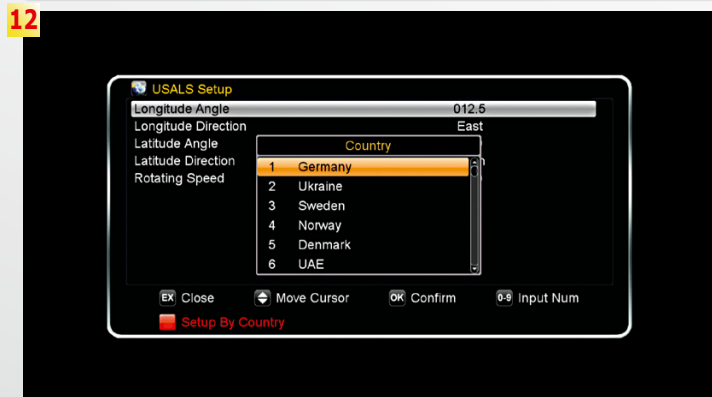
12

USALS Setup

Longitude Angle 012.5
Longitude Direction East
Latitude Angle
Latitude Direction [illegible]
Rotating Speed

Country
1 Germany
2 Ukraine
3 Sweden
4 Norway
5 Denmark
6 UAE

EX Close
Move Cursor
OK Confirm
0-9 Input Num
Setup By Country